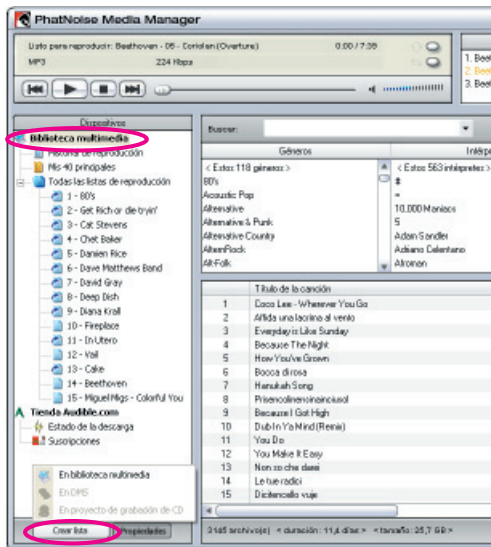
PhatNoise Media Manager

Listo para reproducir: Beethoven - 05 - Coriolan (Overture)
0:00 / 7:38
MP3
224 Kbps

1. Beet
2. Beet
3. Beet

Dispositivos
Biblioteca multimedia
Historial de reproducción
Mis 40 principales
Todas las listas de reproducción
1 - 80's
2 - Get Rich or die tryin'
3 - Cat Stevens
4 - Chet Baker
5 - Danien Rice
6 - Dave Matthews Band
7 - David Gray
8 - Deep Dish
9 - Diana Krall
10 - Fireplace
11 - In Utero
12 - Vail
13 - Cake
14 - Beethoven
15 - Miguel Migs - Colorful You
Tienda Audible.com
Estado de la descarga
Suscripciones

En biblioteca multimedia
En DMS
En proyecto de grabación de CD

Crear lista
Propiedades

Buscar:

| Géneros | Intérpr |
|---|---|
| < Estos 118 géneros > | < Estos 563 intérpretes > |
| 80's | # |
| Acoustic Pop | = |
| Alternative | 10,000 Maniacs |
| Alternative & Punk | 5 |
| Alternative Country | Adam Sandler |
| AlternRock | Adriano Celentano |
| Alt-Folk | Afromen |

| | Título de la canción |
|---|---|
| 1 | Coco Lee - Wherever You Go |
| 2 | Affida una lacrima al vento |
| 3 | Everyday is Like Sunday |
| 4 | Because The Night |
| 5 | How You've Grown |
| 6 | Bocca di rosa |
| 7 | Hanukah Song |
| 8 | Prisencolinensinainciusol |
| 9 | Because I Got High |
| 10 | Dub In Ya Mind (Remix) |
| 11 | You Do |
| 12 | You Make It Easy |
| 13 | Non so che darei |
| 14 | Le tue radici |
| 15 | Dicitencello vuje |

3145 archivo(s) < duración: 11,4 días > < tamaño: 25,7 GB >